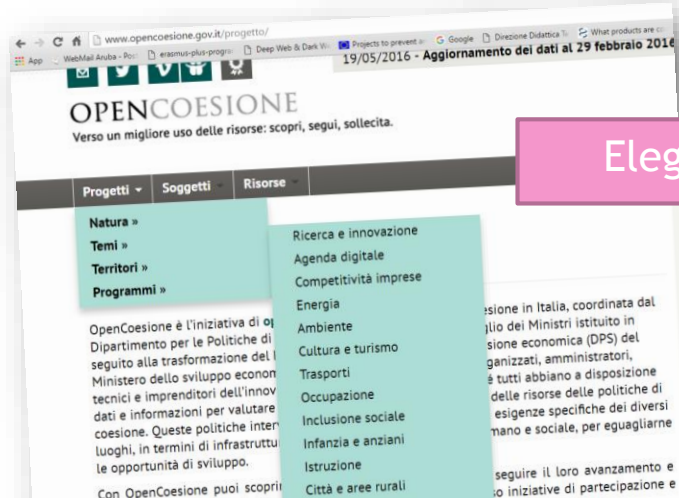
www.opencoesione.gov.it/progetto/

App WebMail Aruba - Pos erasmus-plus-progr Deep Web & Dark W Projects to prevent a Google Direzione Didattica What products are c

19/05/2016 - Aggiornamento dei dati al 29 febbraio 2016

OPENCOESIONE
Verso un migliore uso delle risorse: scopri, segui, sollecita.

Eleg

Progetti Soggetti Risorse

Natura »
Temi »
Territori »
Programmi »

Ricerca e innovazione
Agenda digitale
Competitività imprese
Energia
Ambiente
Cultura e turismo
Trasporti
Occupazione
Inclusione sociale
Infanzia e anziani
Istruzione
Città e aree rurali

OpenCoesione è l'iniziativa di op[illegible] esione in Italia, coordinata dal Dipartimento per le Politiche di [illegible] glio dei Ministri istituito in seguito alla trasformazione del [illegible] sione economica (DPS) del Ministero dello sviluppo econom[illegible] ganizzati, amministratori, tecnici e imprenditori dell'innov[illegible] è tutti abbiano a disposizione dati e informazioni per valutare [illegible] delle risorse delle politiche di coesione. Queste politiche inter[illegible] esigenze specifiche dei diversi luoghi, in termini di infrastruttu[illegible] mano e sociale, per eguagliarne le opportunità di sviluppo.

Con OpenCoesione puoi scopri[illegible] seguire il loro avanzamento e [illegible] o iniziative di partecipazione e